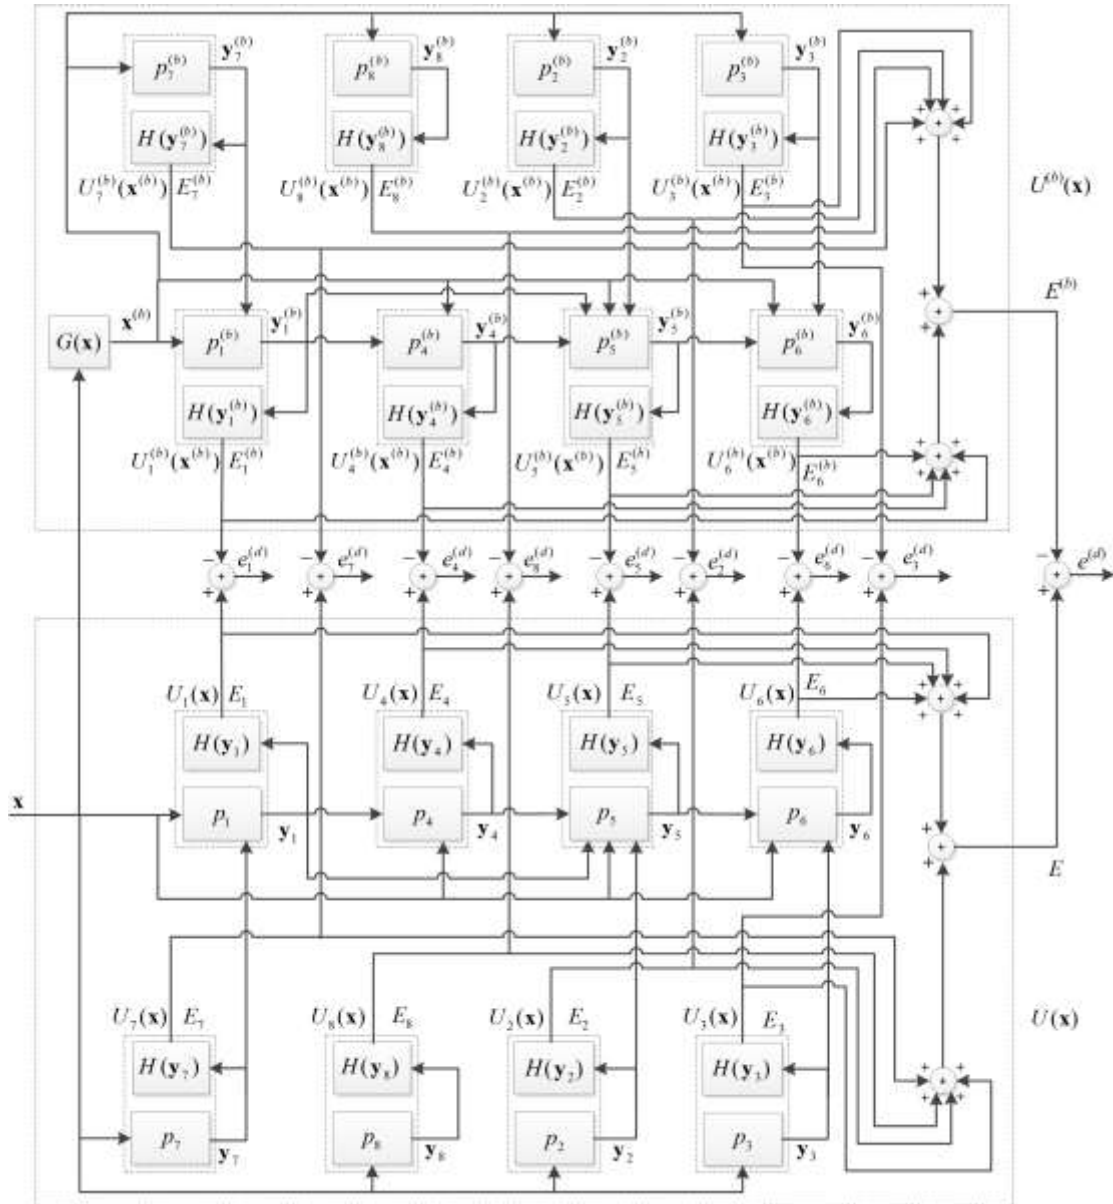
$p_7^{(b)}$ $\mathbf{y}_7^{(b)}$ $p_8^{(b)}$ $\mathbf{y}_8^{(b)}$ $p_2^{(b)}$ $\mathbf{y}_2^{(b)}$ $p_3^{(b)}$ $\mathbf{y}_3^{(b)}$

$H(\mathbf{y}_7^{(b)})$ $H(\mathbf{y}_8^{(b)})$ $H(\mathbf{y}_2^{(b)})$ $H(\mathbf{y}_3^{(b)})$

$U_7^{(b)}(\mathbf{x}^{(b)})$ $E_7^{(b)}$ $U_8^{(b)}(\mathbf{x}^{(b)})$ $E_8^{(b)}$ $U_2^{(b)}(\mathbf{x}^{(b)})$ $E_2^{(b)}$ $U_3^{(b)}(\mathbf{x}^{(b)})$ $E_3^{(b)}$

$U^{(b)}(\mathbf{x})$

$E^{(b)}$

$G(\mathbf{x})$ $\mathbf{x}^{(b)}$ $p_1^{(b)}$ $\mathbf{y}_1^{(b)}$ $p_4^{(b)}$ $\mathbf{y}_4^{(b)}$ $p_5^{(b)}$ $\mathbf{y}_5^{(b)}$ $p_6^{(b)}$ $\mathbf{y}_6^{(b)}$

$H(\mathbf{y}_1^{(b)})$ $H(\mathbf{y}_4^{(b)})$ $H(\mathbf{y}_5^{(b)})$ $H(\mathbf{y}_6^{(b)})$

$U_1^{(b)}(\mathbf{x}^{(b)})$ $E_1^{(b)}$ $U_4^{(b)}(\mathbf{x}^{(b)})$ $E_4^{(b)}$ $U_5^{(b)}(\mathbf{x}^{(b)})$ $E_5^{(b)}$ $U_6^{(b)}(\mathbf{x}^{(b)})$ $E_6^{(b)}$

$e_1^{(d)}$ $e_7^{(d)}$ $e_4^{(d)}$ $e_8^{(d)}$ $e_5^{(d)}$ $e_2^{(d)}$ $e_6^{(d)}$ $e_3^{(d)}$ $e^{(d)}$

$U_1(\mathbf{x})$ $E_1$ $U_4(\mathbf{x})$ $E_4$ $U_5(\mathbf{x})$ $E_5$ $U_6(\mathbf{x})$ $E_6$

$H(\mathbf{y}_1)$ $H(\mathbf{y}_4)$ $H(\mathbf{y}_5)$ $H(\mathbf{y}_6)$

$\mathbf{x}$ $p_1$ $\mathbf{y}_1$ $p_4$ $\mathbf{y}_4$ $p_5$ $\mathbf{y}_5$ $p_6$ $\mathbf{y}_6$

$E$

$U_7(\mathbf{x})$ $E_7$ $U_8(\mathbf{x})$ $E_8$ $U_2(\mathbf{x})$ $E_2$ $U_3(\mathbf{x})$ $E_3$

$U(\mathbf{x})$

$H(\mathbf{y}_7)$ $H(\mathbf{y}_8)$ $H(\mathbf{y}_2)$ $H(\mathbf{y}_3)$

$p_7$ $\mathbf{y}_7$ $p_8$ $\mathbf{y}_8$ $p_2$ $\mathbf{y}_2$ $p_3$ $\mathbf{y}_3$